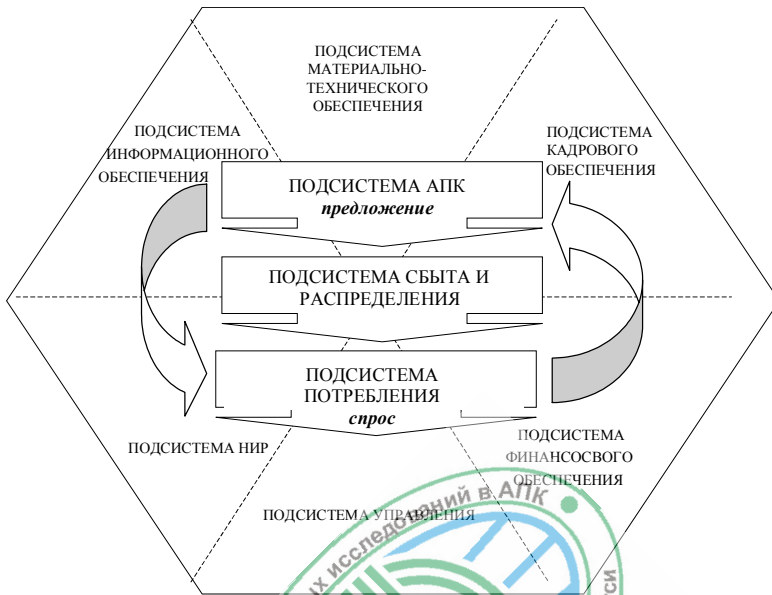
ПОДСИСТЕМА МАТЕРИАЛЬНО-ТЕХНИЧЕСКОГО ОБЕСПЕЧЕНИЯ

ПОДСИСТЕМА ИНФОРМАЦИОННОГО ОБЕСПЕЧЕНИЯ

ПОДСИСТЕМА КАДРОВОГО ОБЕСПЕЧЕНИЯ

ПОДСИСТЕМА АПК
*предложение*

ПОДСИСТЕМА СБЫТА И РАСПРЕДЕЛЕНИЯ

ПОДСИСТЕМА ПОТРЕБЛЕНИЯ
*спрос*

ПОДСИСТЕМА НИР

ПОДСИСТЕМА ФИНАНСОВОГО ОБЕСПЕЧЕНИЯ

ПОДСИСТЕМА УПРАВЛЕНИЯ

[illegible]х исследований в АПК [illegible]